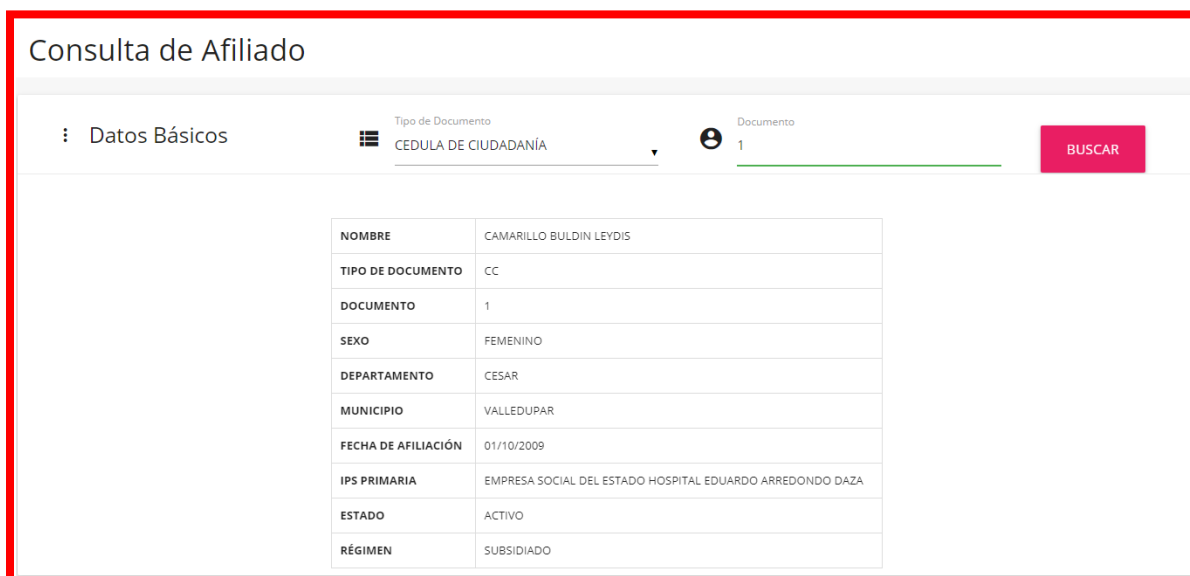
Consulta de Afiliado

Datos Básicos

Tipo de Documento
CEDULA DE CIUDADANÍA

Documento
1

BUSCAR

| NOMBRE | CAMARILLO BULDIN LEYDIS |
|---|---|
| TIPO DE DOCUMENTO | CC |
| DOCUMENTO | 1 |
| SEXO | FEMENINO |
| DEPARTAMENTO | CESAR |
| MUNICIPIO | VALLEDUPAR |
| FECHA DE AFILIACIÓN | 01/10/2009 |
| IPS PRIMARIA | EMPRESA SOCIAL DEL ESTADO HOSPITAL EDUARDO ARREDONDO DAZA |
| ESTADO | ACTIVO |
| RÉGIMEN | SUBSIDIADO |